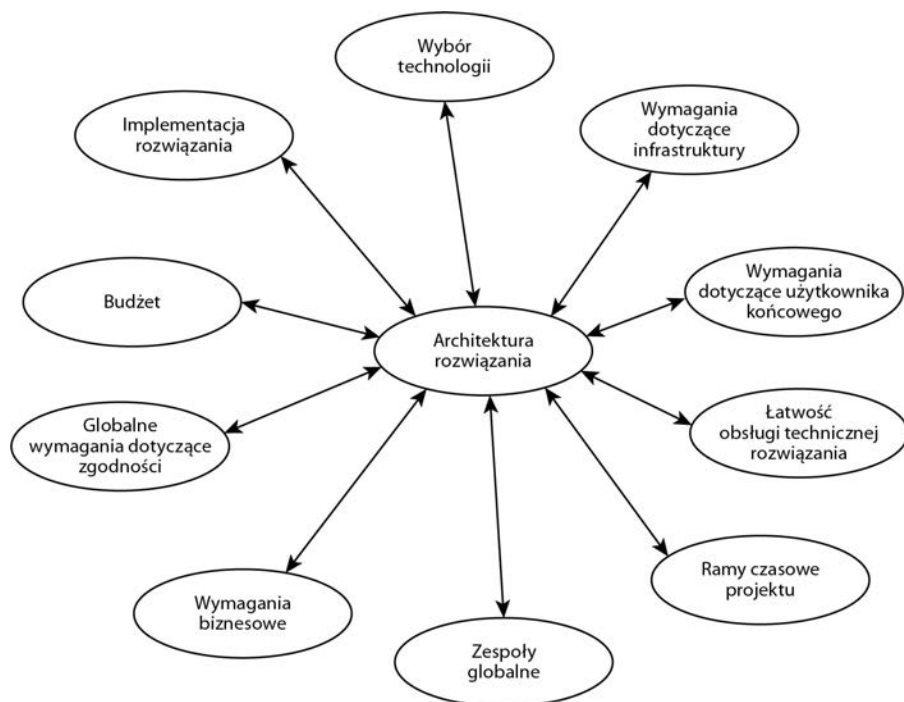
Wybór technologii

Implementacja rozwiązania

Wymagania dotyczące infrastruktury

Budżet

Wymagania dotyczące użytkownika końcowego

Architektura rozwiązania

Globalne wymagania dotyczące zgodności

Łatwość obsługi technicznej rozwiązania

Ramy czasowe projektu

Wymagania biznesowe

Zespoły globalne